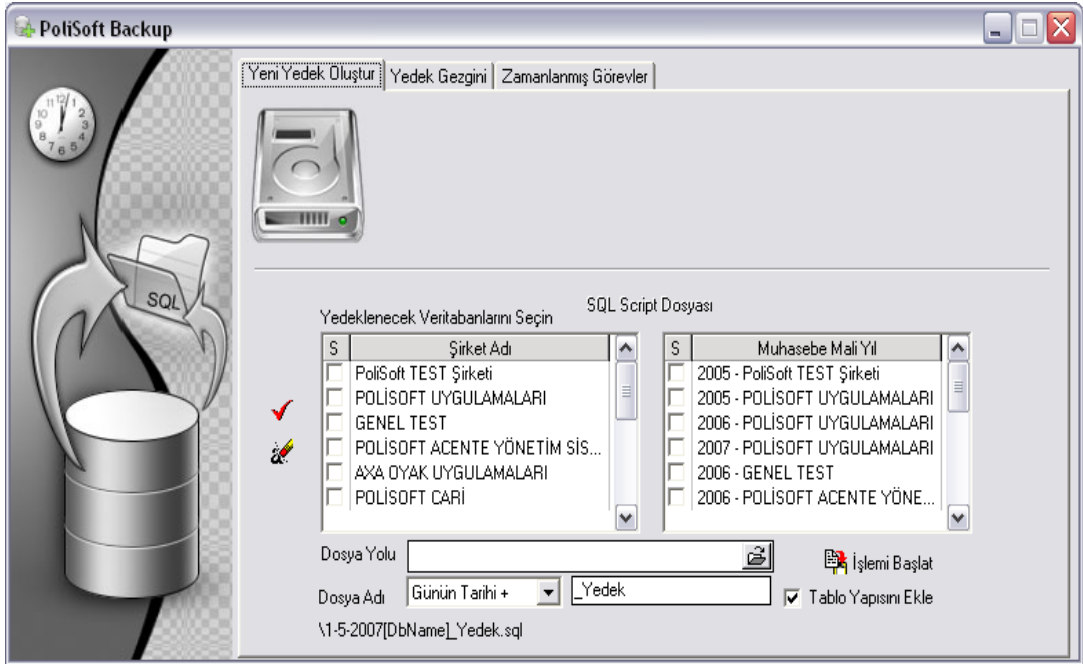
PoliSoft Backup

Yeni Yedek Oluştur | Yedek Gezgini | Zamanlanmış Görevler

SQL

12 1 2 3 4 5 6 7 8 9 10 11

Yedeklenecek Veritabanlarını Seçin

SQL Script Dosyası

| S | Şirket Adı |
|---|---|
| | PoliSoft TEST Şirketi |
| | POLİSOFT UYGULAMALARI |
| | GENEL TEST |
| | POLİSOFT ACENTE YÖNETİM SİS... |
| | AXA OYAK UYGULAMALARI |
| | POLİSOFT CARİ |

| S | Muhasebe Mali Yıl |
|---|---|
| | 2005 - PoliSoft TEST Şirketi |
| | 2005 - POLİSOFT UYGULAMALARI |
| | 2006 - POLİSOFT UYGULAMALARI |
| | 2007 - POLİSOFT UYGULAMALARI |
| | 2006 - GENEL TEST |
| | 2006 - POLİSOFT ACENTE YÖNE... |

Dosya Yolu

İşlemi Başlat

Dosya Adı Günün Tarihi + _Yedek

Tablo Yapısını Ekle

\1-5-2007[DbName]_Yedek.sql